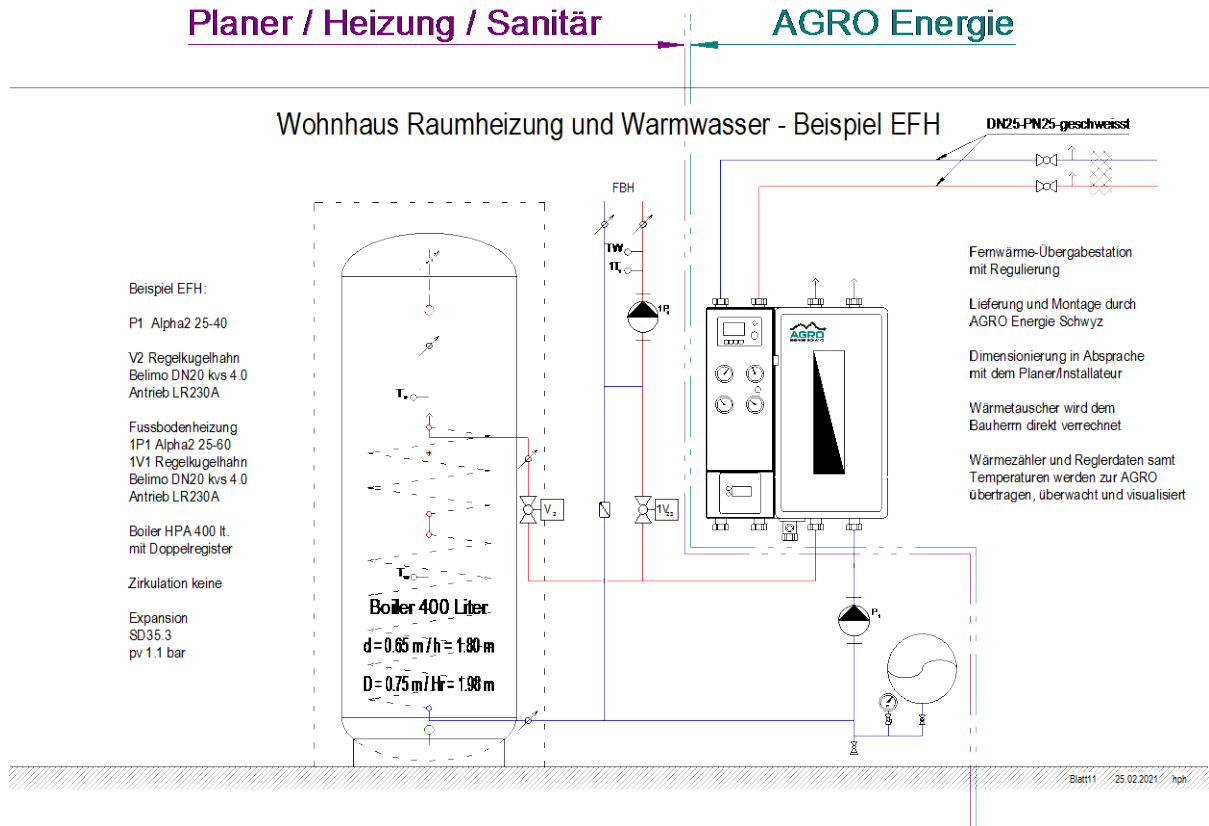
Planer / Heizung / Sanitär

AGRO Energie

Wohnhaus Raumheizung und Warmwasser - Beispiel EFH

DN25-PN25-geschweisst

FBH

TW

TL

1P1

Beispiel EFH:

P1 Alpha2 25-40

V2 Regelkugelhahn
Belimo DN20 kvs 4.0
Antrieb LR230A

Fussbodenheizung
1P1 Alpha2 25-60
1V1 Regelkugelhahn
Belimo DN20 kvs 4.0
Antrieb LR230A

Boiler HPA 400 lt.
mit Doppelregister

Zirkulation keine

Expansion
SD35.3
pv 1.1 bar

T

V2

1V1

T

Boiler 400 Liter

d = 0.65 m / h = 1.80 m

D = 0.75 m / Hr = 1.98 m

P1

AGRO

Fernwärme-Übergabestation
mit Regulierung

Lieferung und Montage durch
AGRO Energie Schwyz

Dimensionierung in Absprache
mit dem Planer/Installateur

Wärmetauscher wird dem
Bauherrn direkt verrechnet

Wärmezähler und Reglerdaten samt
Temperaturen werden zur AGRO
übertragen, überwacht und visualisiert

Blatt11 25.02.2021 hph